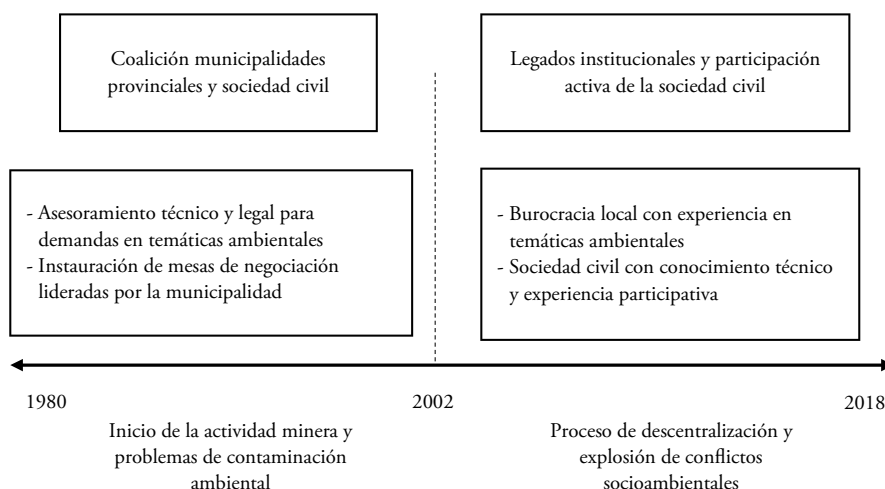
Coalición municipalidades provinciales y sociedad civil

- Asesoramiento técnico y legal para demandas en temáticas ambientales
- Instauración de mesas de negociación lideradas por la municipalidad

Legados institucionales y participación activa de la sociedad civil

- Burocracia local con experiencia en temáticas ambientales
- Sociedad civil con conocimiento técnico y experiencia participativa

1980

2002

2018

Inicio de la actividad minera y problemas de contaminación ambiental

Proceso de descentralización y explosión de conflictos socioambientales